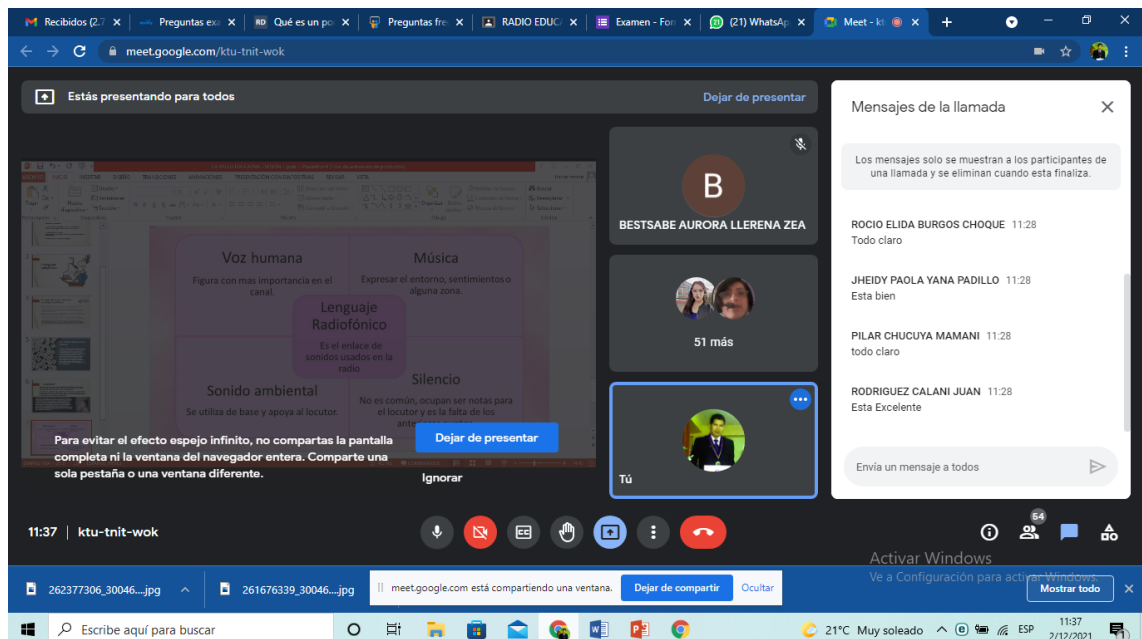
Recibidos (2.7 | Preguntas exa | Qué es un po | Preguntas fre | RADIO EDUCA | Examen - For | (21) WhatsAp | Meet - kt

meet.google.com/ktu-tnit-wok

Estás presentando para todos

Dejar de presentar

Voz humana
Figura con mas importancia en el canal.

Música
Expresar el entorno, sentimientos o alguna zona.

Lenguaje Radiofónico
Es el enlace de sonidos usados en la radio

Sonido ambiental
Se utiliza de base y apoya al locutor.

Silencio
No es común, ocupan ser notas para el locutor y es la falta de los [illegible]

Para evitar el efecto espejo infinito, no compartas la pantalla completa ni la ventana del navegador entera. Comparte una sola pestaña o una ventana diferente.

Dejar de presentar

Ignorar

B
BESTSABE AURORA LLERENA ZEA

51 más

Tú

Mensajes de la llamada

Los mensajes solo se muestran a los participantes de una llamada y se eliminan cuando esta finaliza.

ROCIO ELIDA BURGOS CHOQUE 11:28
Todo claro

JHEIDY PAOLA YANA PADILLO 11:28
Esta bien

PILAR CHUCUYA MAMANI 11:28
todo claro

RODRIGUEZ CALANI JUAN 11:28
Esta Excelente

Envía un mensaje a todos

11:37 | ktu-tnit-wok

64

Activar Windows
Ve a Configuración para activar Windows.

262377306_30046....jpg
261676339_30046....jpg
meet.google.com está compartiendo una ventana.
Dejar de compartir
Ocultar
Mostrar todo

Escribe aquí para buscar
21°C Muy soleado
ESP
11:37
2/12/2021